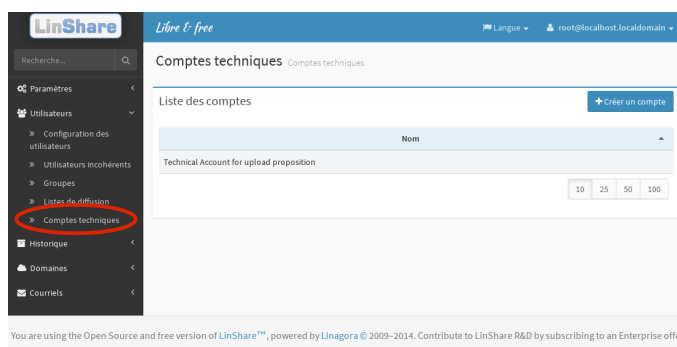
LinShare

Libre & free

Langue

root@localhost.localdomain

Recherche...

Paramètres

Utilisateurs

» Configuration des utilisateurs

» Utilisateurs incohérents

» Groupes

» Listes de diffusion

» Comptes techniques

Historique

Domaines

Courriels

Comptes techniques Comptes techniques

Liste des comptes

+ Créer un compte

| Nom |
|---|
| Technical Account for upload proposition |

10 25 50 100

You are using the Open Source and free version of LinShare™, powered by Linagora © 2009–2014. Contribute to LinShare R&D by subscribing to an Enterprise off